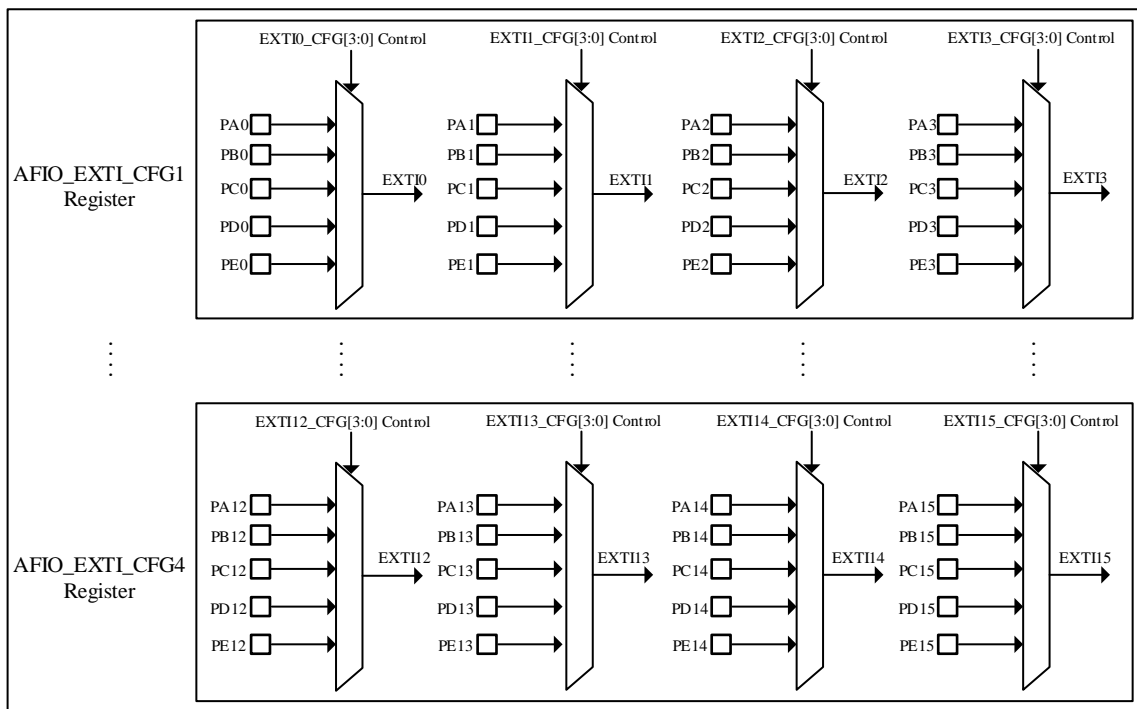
AFIO_EXTI_CFG1 Register

EXTI0_CFG[3:0] Control
PA0
PB0
PC0
PD0
PE0
EXTI0

EXTI1_CFG[3:0] Control
PA1
PB1
PC1
PD1
PE1
EXTI1

EXTI2_CFG[3:0] Control
PA2
PB2
PC2
PD2
PE2
EXTI2

EXTI3_CFG[3:0] Control
PA3
PB3
PC3
PD3
PE3
EXTI3

AFIO_EXTI_CFG4 Register

EXTI12_CFG[3:0] Control
PA12
PB12
PC12
PD12
PE12
EXTI12

EXTI13_CFG[3:0] Control
PA13
PB13
PC13
PD13
PE13
EXTI13

EXTI14_CFG[3:0] Control
PA14
PB14
PC14
PD14
PE14
EXTI14

EXTI15_CFG[3:0] Control
PA15
PB15
PC15
PD15
PE15
EXTI15